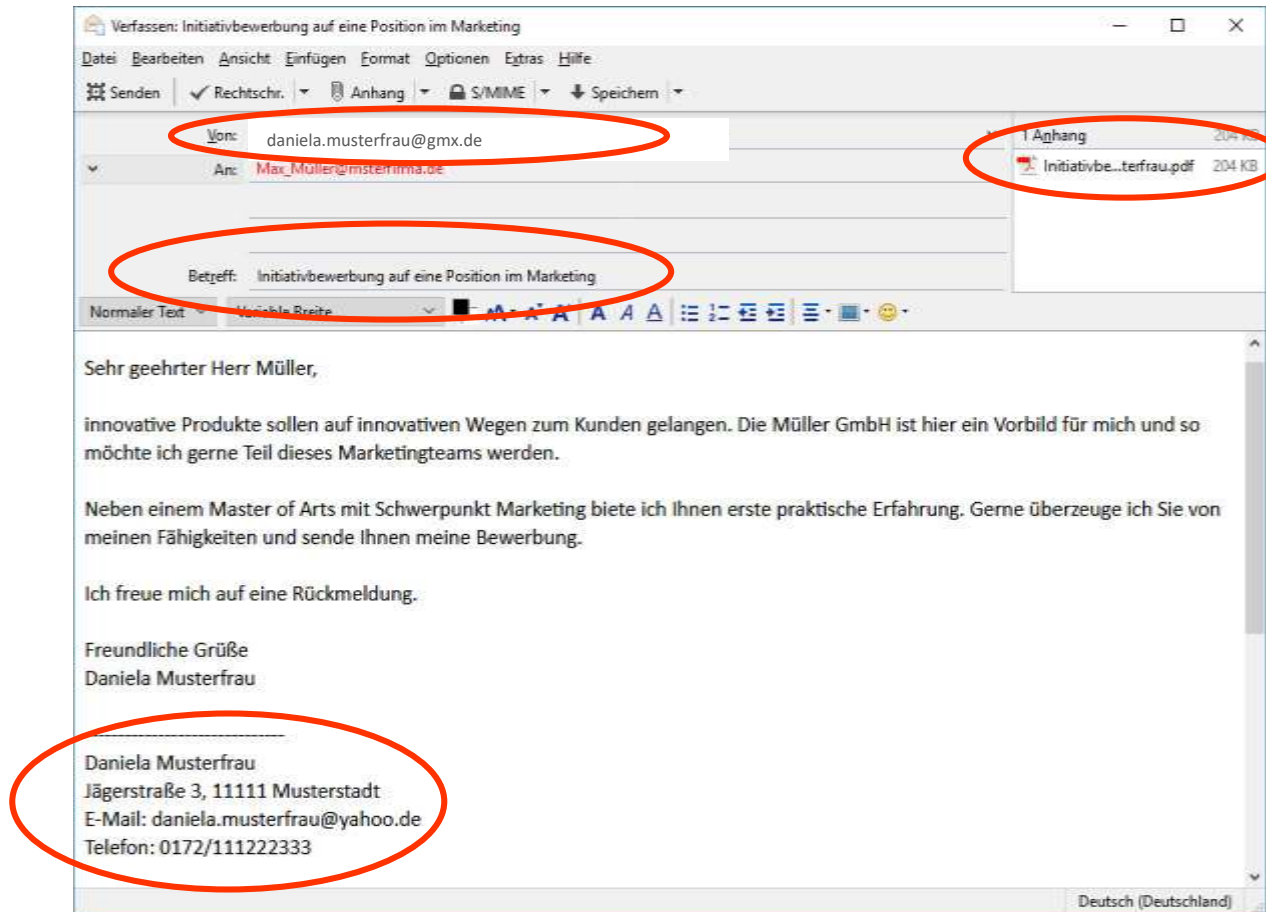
Verfassen: Initiativbewerbung auf eine Position im Marketing

Datei Bearbeiten Ansicht Einfügen Format Optionen Extras Hilfe

Senden Rechtschr. Anhang S/MIME Speichern

Von: daniela.musterfrau@gmx.de

An: Max_Müller@musterfirma.de

1 Anhang 204 KB

Initiativbe...terfrau.pdf 204 KB

Betreff: Initiativbewerbung auf eine Position im Marketing

Normaler Text Variable Breite

Sehr geehrter Herr Müller,

innovative Produkte sollen auf innovativen Wegen zum Kunden gelangen. Die Müller GmbH ist hier ein Vorbild für mich und so möchte ich gerne Teil dieses Marketingteams werden.

Neben einem Master of Arts mit Schwerpunkt Marketing biete ich Ihnen erste praktische Erfahrung. Gerne überzeuge ich Sie von meinen Fähigkeiten und sende Ihnen meine Bewerbung.

Ich freue mich auf eine Rückmeldung.

Freundliche Grüße
Daniela Musterfrau

------------------------------
Daniela Musterfrau
Jägerstraße 3, 11111 Musterstadt
E-Mail: daniela.musterfrau@yahoo.de
Telefon: 0172/111222333

Deutsch (Deutschland)